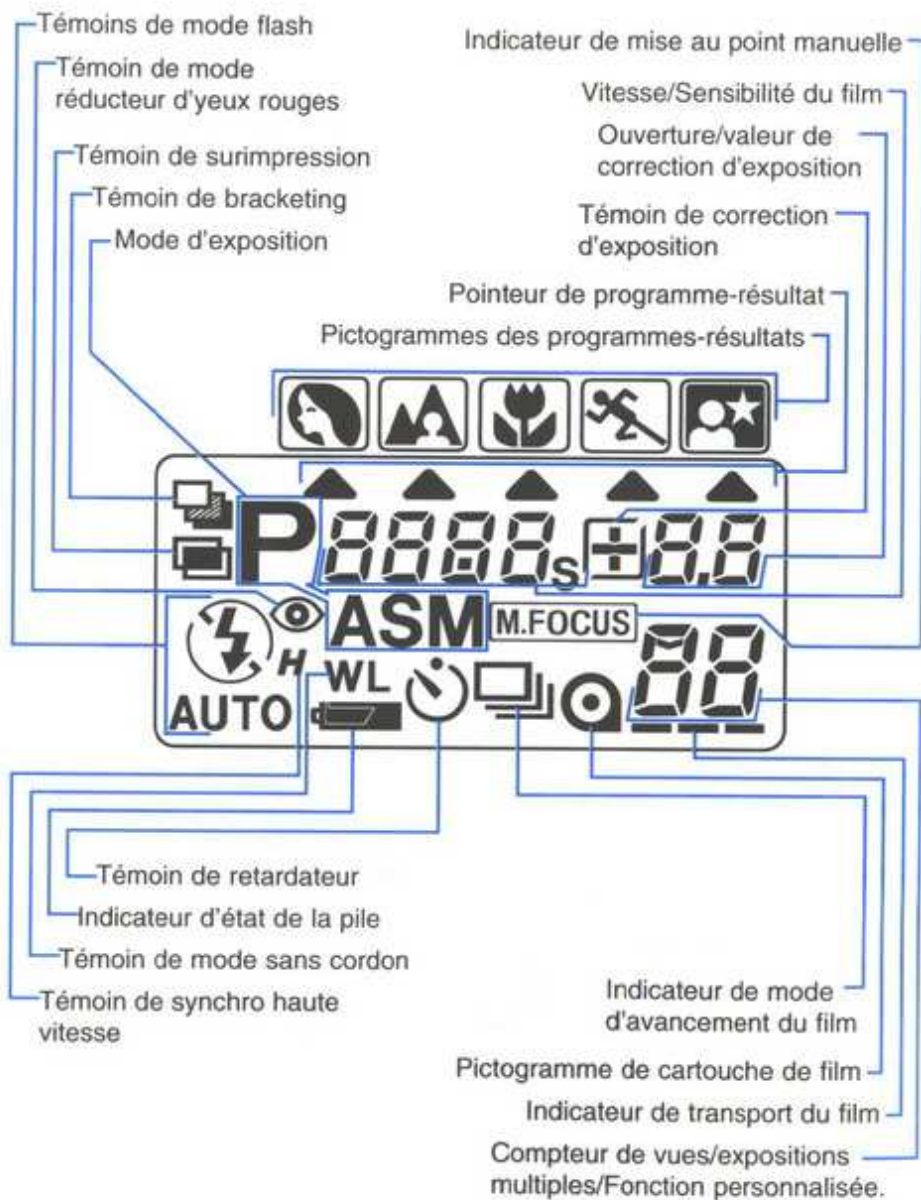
Témoins de mode flash

Témoin de mode réducteur d'yeux rouges

Témoin de surimpression

Témoin de bracketing

Mode d'exposition

Indicateur de mise au point manuelle

Vitesse/Sensibilité du film

Ouverture/valeur de correction d'exposition

Témoin de correction d'exposition

Pointeur de programme-résultat

Pictogrammes des programmes-résultats

P 8888s ± 8.8

ASM M.FOCUS 88

H WL

AUTO

Témoin de retardateur

Indicateur d'état de la pile

Témoin de mode sans cordon

Témoin de synchro haute vitesse

Indicateur de mode d'avancement du film

Pictogramme de cartouche de film

Indicateur de transport du film

Compteur de vues/expositions multiples/Fonction personnalisée.